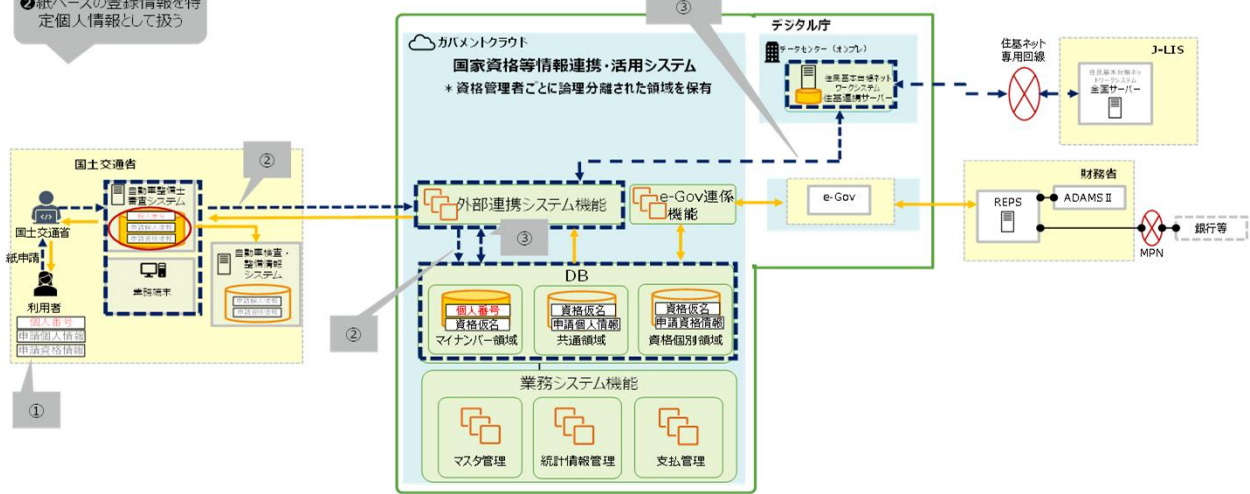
❷紙ベースの登録情報を特定個人情報として扱う

③

デジタル庁

ガバメントクラウド

国家資格等情報連携・活用システム

＊資格管理者ごとに論理分離された領域を保有

データセンター（オンプレ）

住民基本台帳ネットワークシステム住基連携サーバー

住基ネット専用回線

J-LIS

住民基本台帳ネットワークシステム全国サーバー

国土交通省

②

自動車整備士審査システム

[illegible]

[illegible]

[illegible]

国土交通省

紙申請

業務端末

自動車検査・整備情報システム

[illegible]

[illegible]

利用者

個人番号

申請個人情報

申請資格情報

①

外部連携システム機能

e-Gov連係機能

e-Gov

財務省

REPS

ADAMSⅡ

MPN

銀行等

③

DB

個人番号

資格仮名

マイナンバー領域

資格仮名

申請個人情報

共通領域

資格仮名

申請資格情報

資格個別領域

②

業務システム機能

マスタ管理

統計情報管理

支払管理